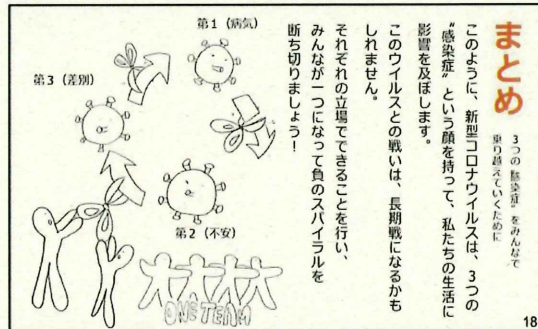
まとめ

3つの"感染症"をみんなで乗り越えていくために

このように、新型コロナウイルスは、3つの"感染症"という顔を持って、私たちの生活に影響を及ぼします。

このウイルスとの戦いは、長期戦になるかもしれません。

それぞれの立場でできることを行い、みんなが一つになって負のスパイラルを断ち切りましょう！

第1（病気）

第2（不安）

第3（差別）

オオオオ

ONE TEAM

18